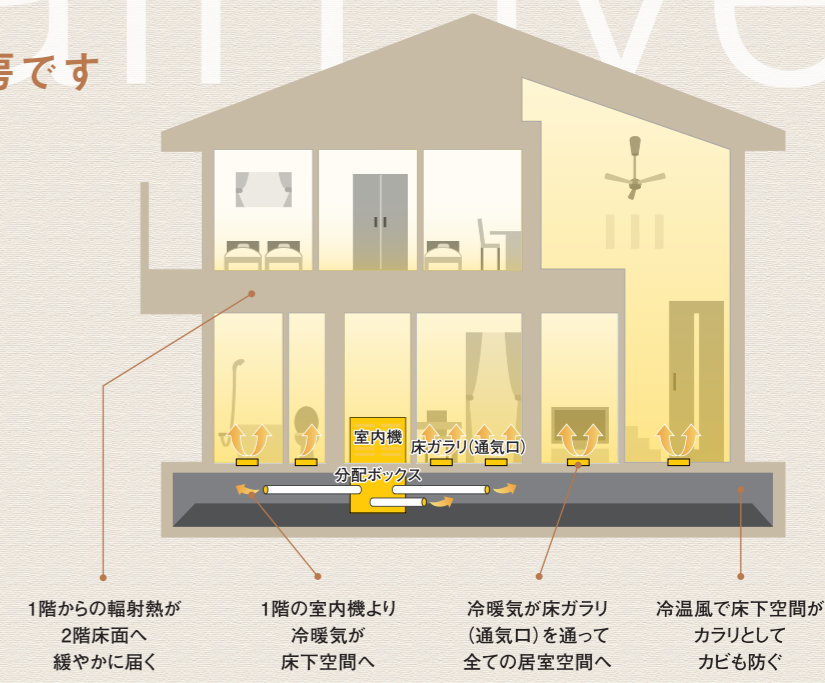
房です

室内機

床ガラリ(通気口)

分配ボックス

1階からの輻射熱が
2階床面へ
緩やかに届く

1階の室内機より
冷暖気が
床下空間へ

冷暖気が床ガラリ
(通気口)を通って
全ての居室空間へ

冷温風で床下空間が
カラリとして
カビも防ぐ